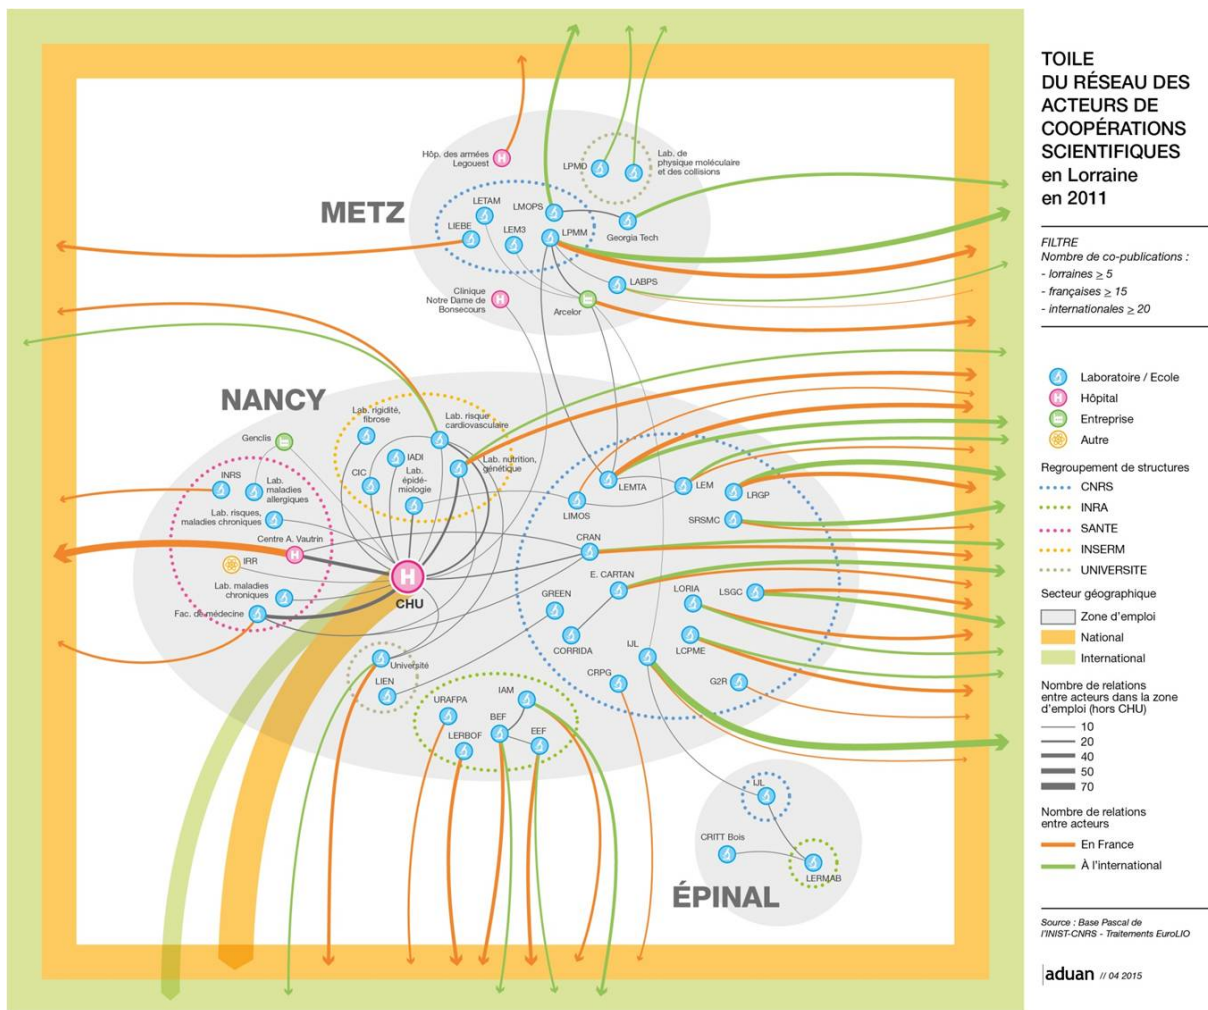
TOILE DU RÉSEAU DES ACTEURS DE COOPÉRATIONS SCIENTIFIQUES en Lorraine en 2011

FILTRE
Nombre de co-publications :
- lorraines ≥ 5
- françaises ≥ 15
- internationales ≥ 20

Laboratoire / Ecole
Hôpital
Entreprise
Autre

Regroupement de structures
CNRS
INRA
SANTE
INSERM
UNIVERSITE

Secteur géographique
Zone d'emploi
National
International

Nombre de relations entre acteurs dans la zone d'emploi (hors CHU)
10
20
40
50
70

Nombre de relations entre acteurs
En France
À l'international

Source : Base Pascal de l'INIST-CNRS - Traitements EuroLIO

aduan // 04 2015

METZ
Hôp. des armées Legouest
LPMD
Lab. de physique moléculaire et des collisions
LETAM
LMOPS
LIEBE
LEM3
LPMM
Georgia Tech
LABPS
Clinique Notre Dame de Bonsecours
Arcelor

NANCY
Genclis
Lab. rigidité, fibrose
Lab. risque cardiovasculaire
IADI
CIC
Lab. épidémiologie
Lab. nutrition, génétique
INRS
Lab. maladies allergiques
Lab. risques, maladies chroniques
Centre A. Vautrin
IRR
Lab. maladies chroniques
Fac. de médecine
CHU
LEMTA
LEM
LRGP
LIMOS
SRSMC
CRAN
E. CARTAN
GREEN
LORIA
LSGC
CORRIDA
LIJL
LCPME
CRPG
G2R
Université
LIEN
URAFPA
IAM
BEF
LERBOF
EEF

ÉPINAL
LIJL
CRITT Bois
LERMAB